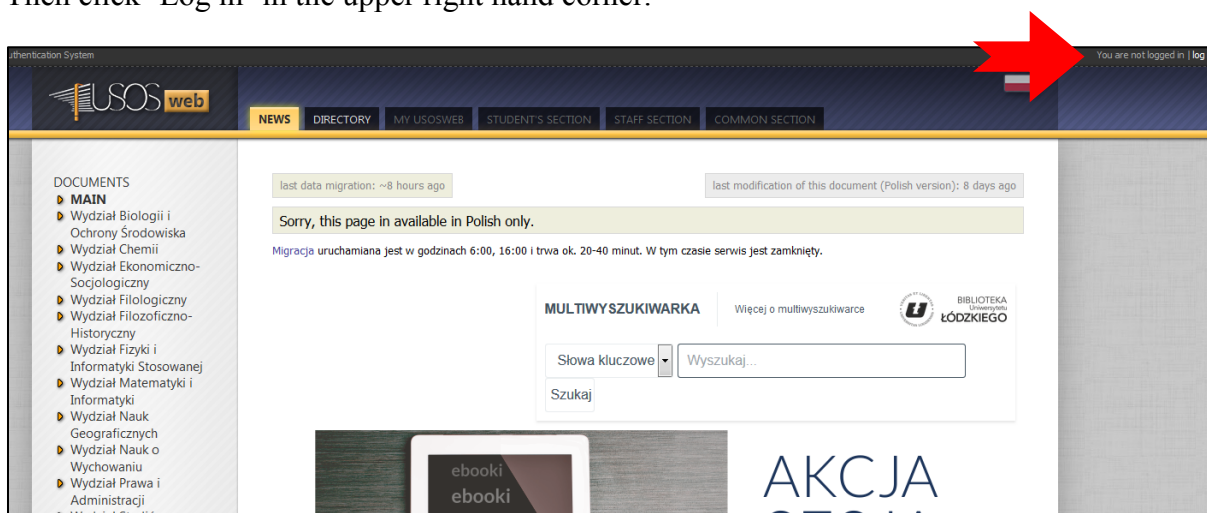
Then click "Log in" in the upper right hand corner.

uthentication System

You are not logged in | log

USOS web

NEWS DIRECTORY MY USOSWEB STUDENT'S SECTION STAFF SECTION COMMON SECTION

DOCUMENTS
MAIN
Wydział Biologii i Ochrony Środowiska
Wydział Chemii
Wydział Ekonomiczno-Socjologiczny
Wydział Filologiczny
Wydział Filozoficzno-Historyczny
Wydział Fizyki i Informatyki Stosowanej
Wydział Matematyki i Informatyki
Wydział Nauk Geograficznych
Wydział Nauk o Wychowaniu
Wydział Prawa i Administracji

last data migration: ~8 hours ago

last modification of this document (Polish version): 8 days ago

Sorry, this page in available in Polish only.

Migracja uruchamiana jest w godzinach 6:00, 16:00 i trwa ok. 20-40 minut. W tym czasie serwis jest zamknięty.

MULTIWYSZUKIWARKA

Więcej o multiwyszukiwarce

BIBLIOTEKA Uniwersytetu ŁÓDZKIEGO

Słowa kluczowe

Wyszukaj...

Szukaj

ebooki
ebooki

AKCJA